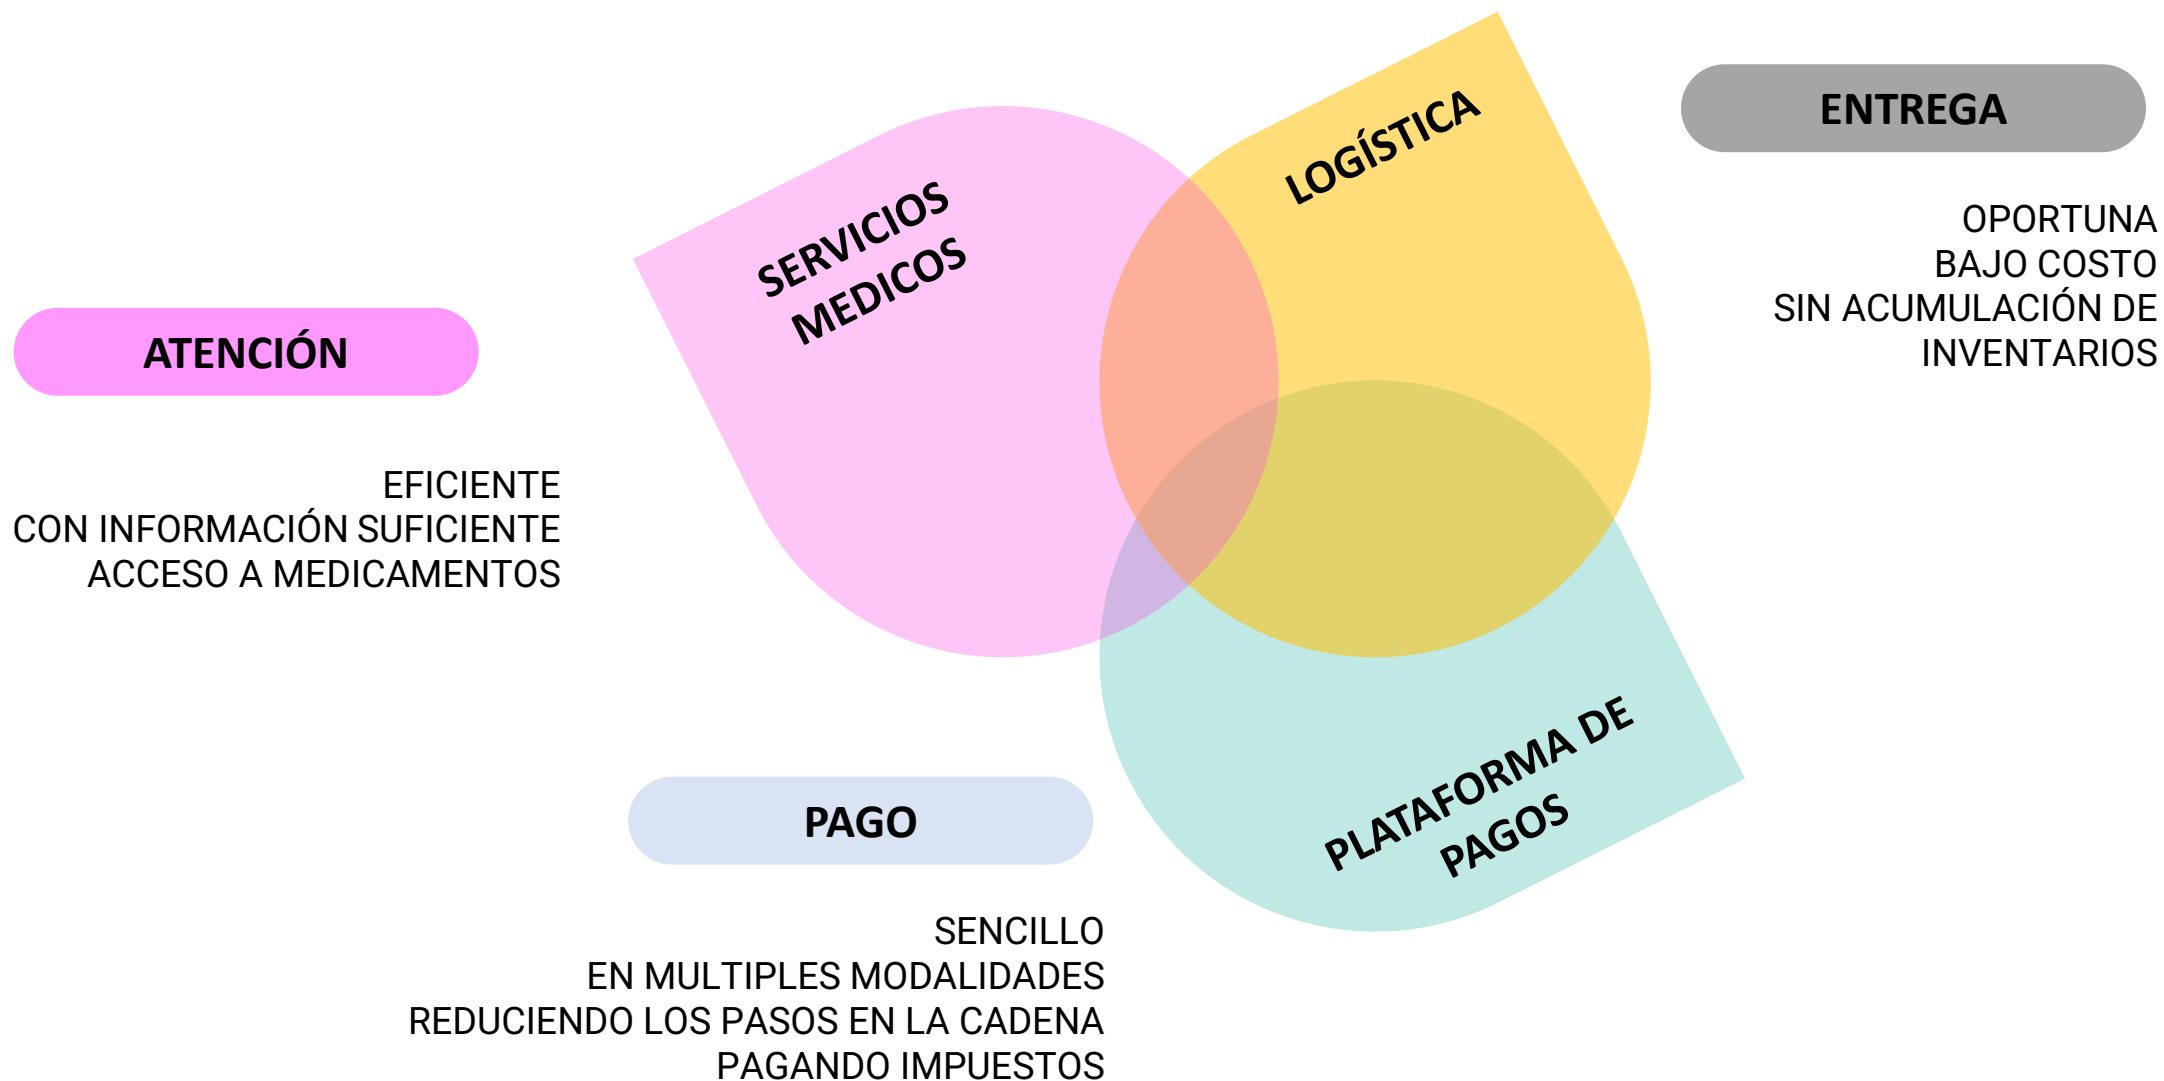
ENTREGA

OPORTUNA
BAJO COSTO
SIN ACUMULACIÓN DE INVENTARIOS

LOGÍSTICA

SERVICIOS MEDICOS

ATENCIÓN

EFICIENTE
CON INFORMACIÓN SUFICIENTE
ACCESO A MEDICAMENTOS

PLATAFORMA DE PAGOS

PAGO

SENCILLO
EN MULTIPLES MODALIDADES
REDUCIENDO LOS PASOS EN LA CADENA
PAGANDO IMPUESTOS